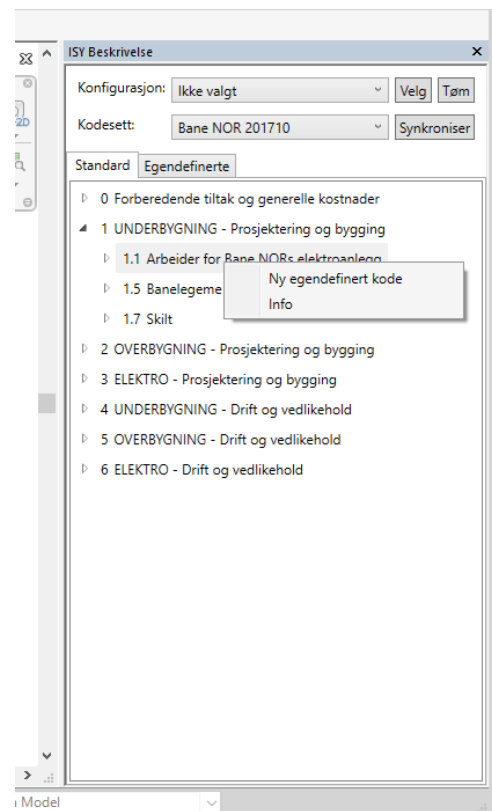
ISY Beskrivelse

Konfigurasjon: Ikke valgt
Velg
Tøm

Kodesett: Bane NOR 201710
Synkroniser

Standard
Egendefinerte

0 Forberedende tiltak og generelle kostnader
1 UNDERBYGNING - Prosjektering og bygging
1.1 Arbeider for Bane NORs elektroanlegg
1.5 Banelegeme
1.7 Skilt
2 OVERBYGNING - Prosjektering og bygging
3 ELEKTRO - Prosjektering og bygging
4 UNDERBYGNING - Drift og vedlikehold
5 OVERBYGNING - Drift og vedlikehold
6 ELEKTRO - Drift og vedlikehold

Ny egendefinert kode
Info

Model